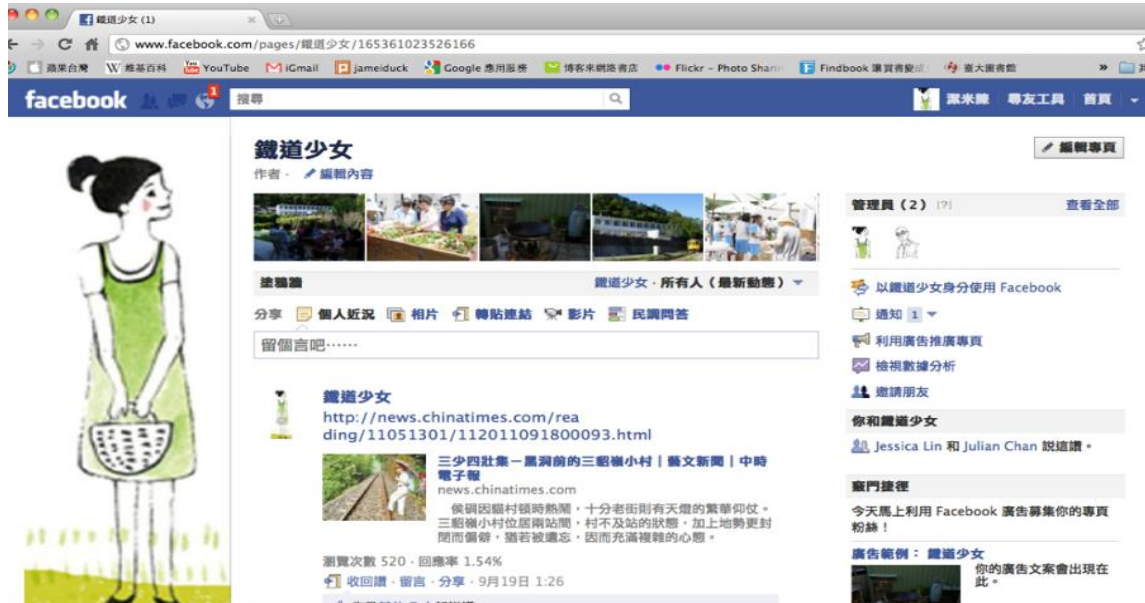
鐵道少女 (1)

www.facebook.com/pages/鐵道少女/165361023526166

蘋果台灣 W 維基百科 YouTube iGmail jameiduck Google 應用服務 博客來網路書店 Flickr – Photo Sharin Findbook 讓買賣變成 臺大圖書館

facebook 1 搜尋 潔米鵝 尋友工具 首頁

鐵道少女
作者 · 編輯內容

編輯專頁

塗鴉牆 鐵道少女 · 所有人（最新動態）

分享 個人近況 相片 轉貼連結 影片 民調問答

留個言吧……

鐵道少女
http://news.chinatimes.com/reading/11051301/112011091800093.html

三步四駐隻－黑洞前的三貂嶺小村｜藝文新聞｜中時電子報
news.chinatimes.com
侯硐因貓村頓時熱鬧，十分老街則有天燈的繁華仰仗。三貂嶺小村位居兩站間，村不及站的狀態，加上地勢更封閉而偏僻，猶若被遺忘，因而充滿複雜的心態。

瀏覽次數 520 · 回應率 1.54%
收回讚 · 留言 · 分享 · 9月19日 1:26

管理員（2）[?] 查看全部

以鐵道少女身分使用 Facebook
通知 1
利用廣告推廣專頁
檢視數據分析
邀請朋友

你和鐵道少女
Jessica Lin 和 Julian Chan 說這讚。

竅門捷徑
今天馬上利用 Facebook 廣告募集你的專頁粉絲！

廣告範例： 鐵道少女
你的廣告文案會出現在此。